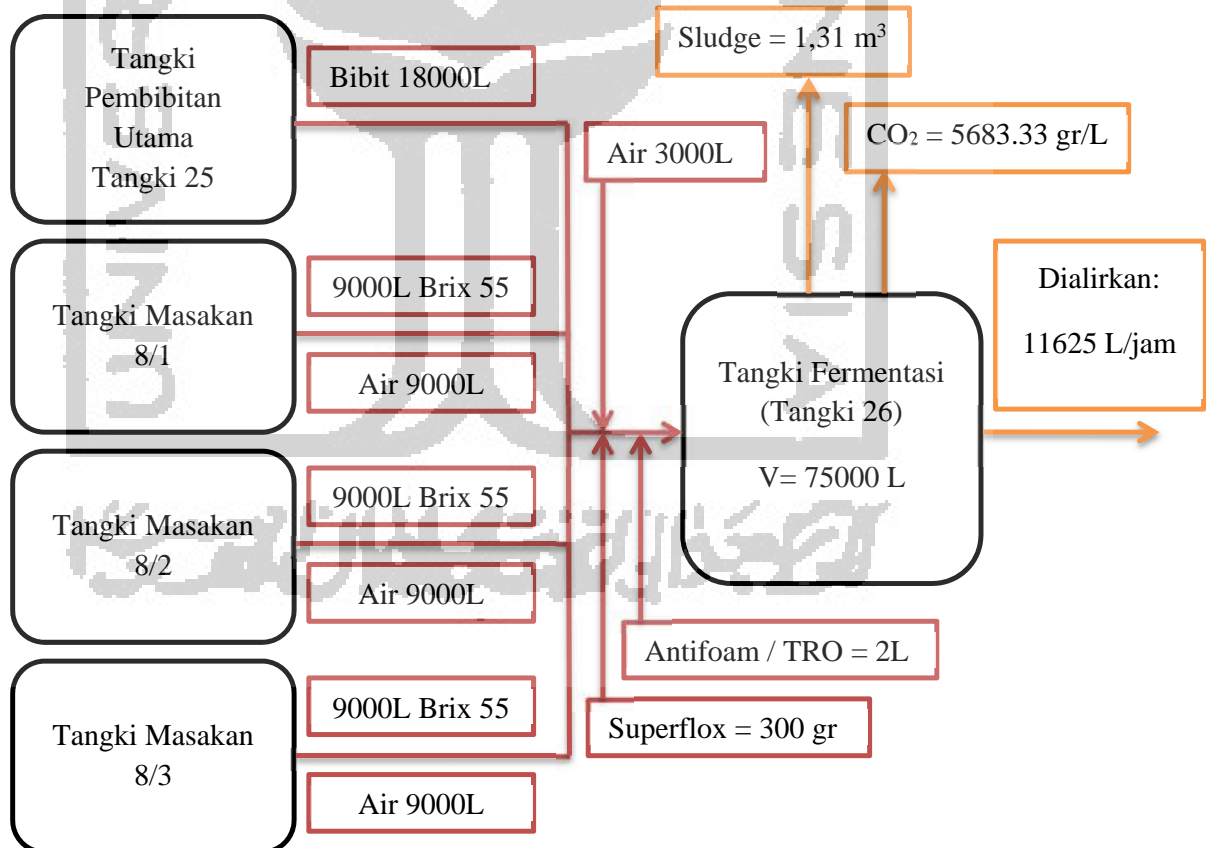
Tangki Pembibitan Utama Tangki 25

Bibit 18000L

Sludge = 1,31 m$^3$

CO$_2$ = 5683.33 gr/L

Air 3000L

Tangki Masakan 8/1

9000L Brix 55

Air 9000L

Dialirkan:

11625 L/jam

Tangki Fermentasi (Tangki 26)

V= 75000 L

Tangki Masakan 8/2

9000L Brix 55

Air 9000L

Antifoam / TRO = 2L

Tangki Masakan 8/3

9000L Brix 55

Superflox = 300 gr

Air 9000L